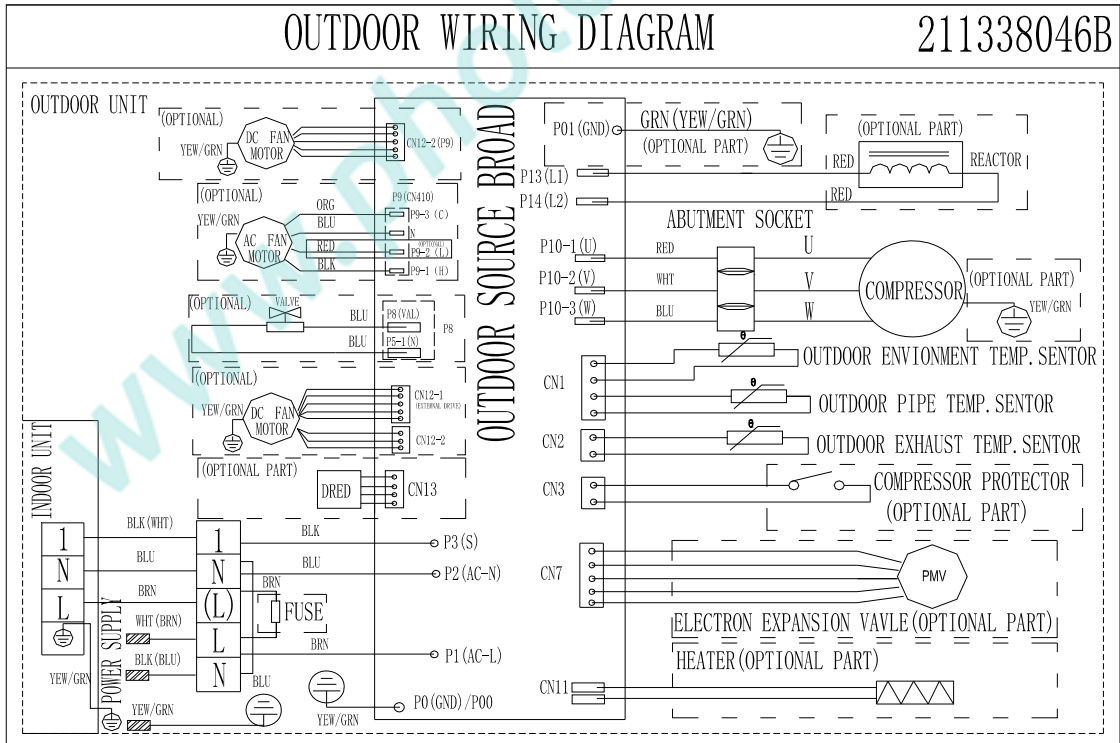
OUTDOOR WIRING DIAGRAM 211338046B

OUTDOOR UNIT

(OPTIONAL)
YEW/GRN
DC FAN MOTOR
CN12-2(P9)

(OPTIONAL)
YEW/GRN
AC FAN MOTOR
ORG
BLU
RED
BLK
P9(CN410)
P9-3 (C)
N
P9-2 (L)
P9-1 (H)

(OPTIONAL)
VALVE
BLU
BLU
P8(VAL)
P5-1(N)
P8

(OPTIONAL)
YEW/GRN
DC FAN MOTOR
CN12-1 (EXTERNAL DRIVE)
CN12-2

(OPTIONAL PART)
DRED
CN13

OUTDOOR SOURCE BROAD

P01(GND)
GRN(YEW/GRN)
(OPTIONAL PART)

(OPTIONAL PART)
RED
REACTOR
RED
P13(L1)
P14(L2)

ABUTMENT SOCKET
P10-1(U) RED U
P10-2(V) WHT V
P10-3(W) BLU W
COMPRESSOR
(OPTIONAL PART)
YEW/GRN

CN1
OUTDOOR ENVIONMENT TEMP.SENTOR
OUTDOOR PIPE TEMP.SENTOR
CN2
OUTDOOR EXHAUST TEMP.SENTOR
CN3
COMPRESSOR PROTECTOR (OPTIONAL PART)

CN7
PMV
ELECTRON EXPANSION VAVLE(OPTIONAL PART)
HEATER(OPTIONAL PART)
CN11

INDOOR UNIT
1
N
L
BLK(WHT)
BLU
BRN
WHT(BRN)
BLK(BLU)
YEW/GRN
YEW/GRN
POWER SUPPLY
1
N
(L)
L
N
BLK
BLU
BRN
FUSE
BRN
BLU
P3(S)
P2(AC-N)
P1(AC-L)
P0(GND)/P00
YEW/GRN